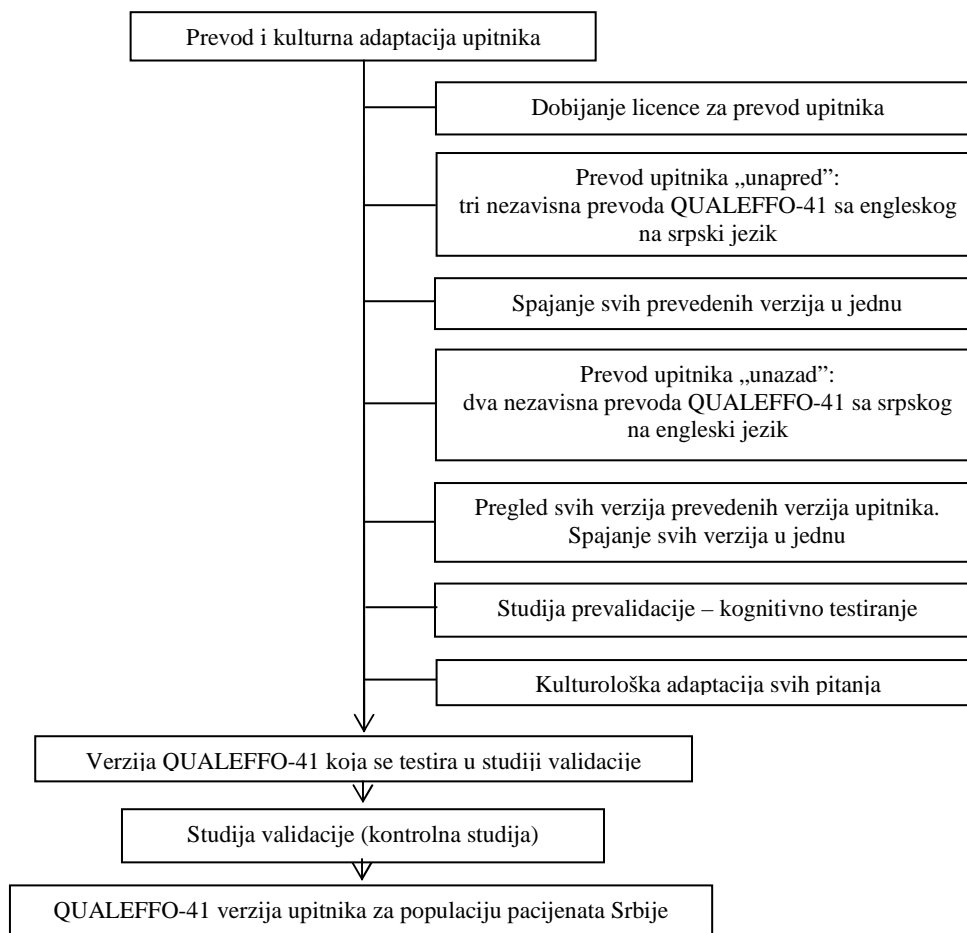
Prevod i kulturna adaptacija upitnika

Dobijanje licence za prevod upitnika

Prevod upitnika „unapred": tri nezavisna prevoda QUALEFFO-41 sa engleskog na srpski jezik

Spajanje svih prevedenih verzija u jednu

Prevod upitnika „unazad": dva nezavisna prevoda QUALEFFO-41 sa srpskog na engleski jezik

Pregled svih verzija prevedenih verzija upitnika. Spajanje svih verzija u jednu

Studija prevalidacije – kognitivno testiranje

Kulturološka adaptacija svih pitanja

Verzija QUALEFFO-41 koja se testira u studiji validacije

Studija validacije (kontrolna studija)

QUALEFFO-41 verzija upitnika za populaciju pacijenata Srbije